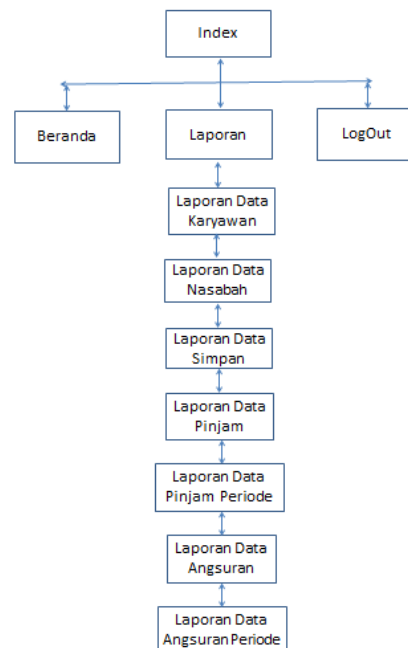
Index

Beranda

Laporan

LogOut

Laporan Data Karyawan

Laporan Data Nasabah

Laporan Data Simpan

Laporan Data Pinjam

Laporan Data Pinjam Periode

Laporan Data Angsuran

Laporan Data Angsuran Periode